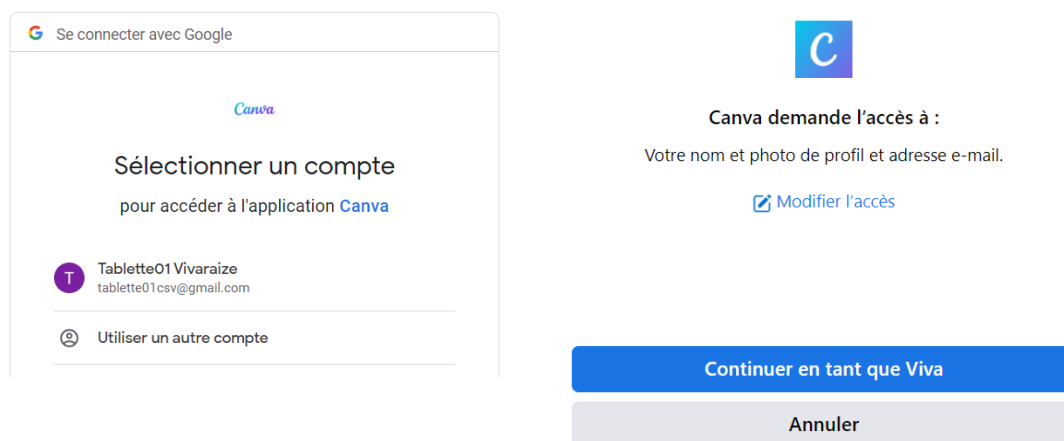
G Se connecter avec Google

Canva

Sélectionner un compte

pour accéder à l'application Canva

T Tablette01 Vivaraize
tablette01csv@gmail.com

Utiliser un autre compte

C

Canva demande l'accès à :

Votre nom et photo de profil et adresse e-mail.

Modifier l'accès

Continuer en tant que Viva

Annuler